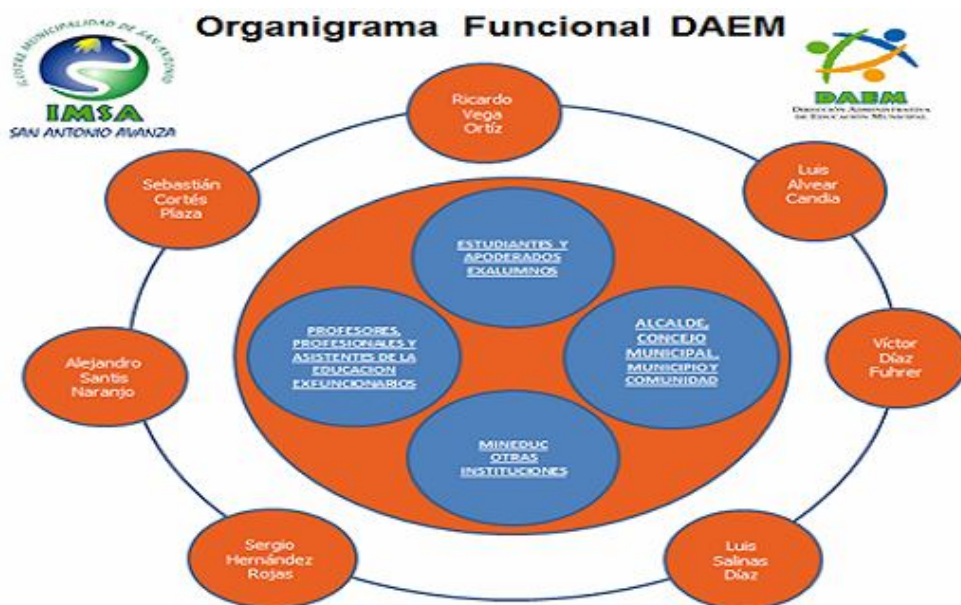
Organigrama Funcional DAEM

ILUSTRE MUNICIPALIDAD DE SAN ANTONIO
IMSA
SAN ANTONIO AVANZA

DAEM
DIRECCIÓN ADMINISTRATIVA DE EDUCACIÓN MUNICIPAL

Ricardo Vega Ortíz

Luis Alvear Candia

Víctor Díaz Fuhrer

Luis Salinas Díaz

Sergio Hernández Rojas

Alejandro Santis Naranjo

Sebastián Cortés Plaza

ESTUDIANTES Y APODERADOS EXALUMNOS

PROFESORES, PROFESIONALES Y ASISTENTES DE LA EDUCACION EXFUNCIONARIOS

ALCALDE, CONCEJO MUNICIPAL, MUNICIPIO Y COMUNIDAD

MINEDUC OTRAS INSTITUCIONES